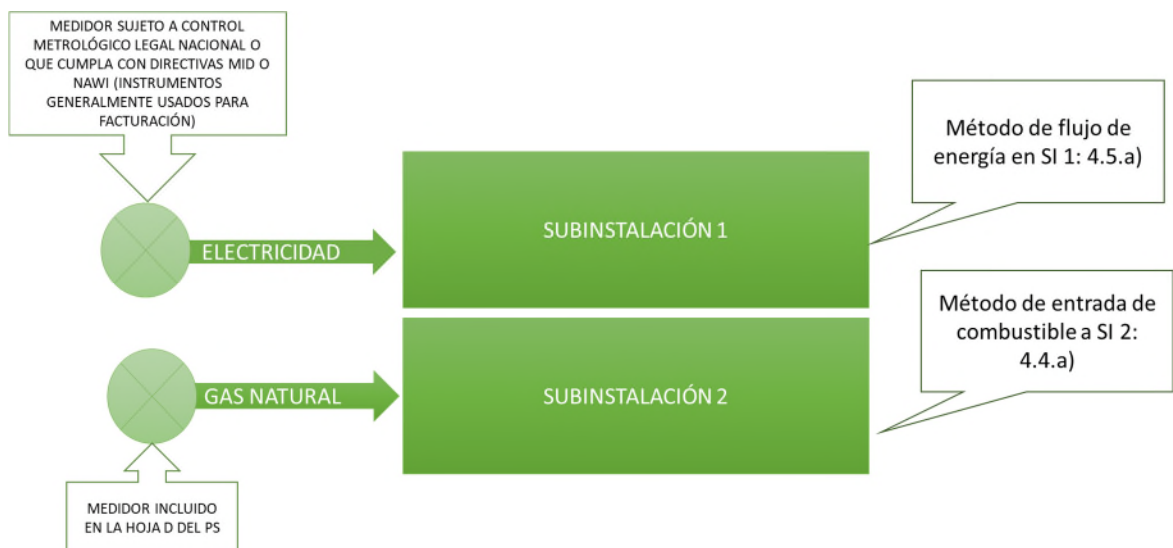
MEDIDOR SUJETO A CONTROL METROLÓGICO LEGAL NACIONAL O QUE CUMPLA CON DIRECTIVAS MID O NAWI (INSTRUMENTOS GENERALMENTE USADOS PARA FACTURACIÓN)

Método de flujo de energía en SI 1: 4.5.a)

ELECTRICIDAD

SUBINSTALACIÓN 1

Método de entrada de combustible a SI 2: 4.4.a)

GAS NATURAL

SUBINSTALACIÓN 2

MEDIDOR INCLUIDO EN LA HOJA D DEL PS